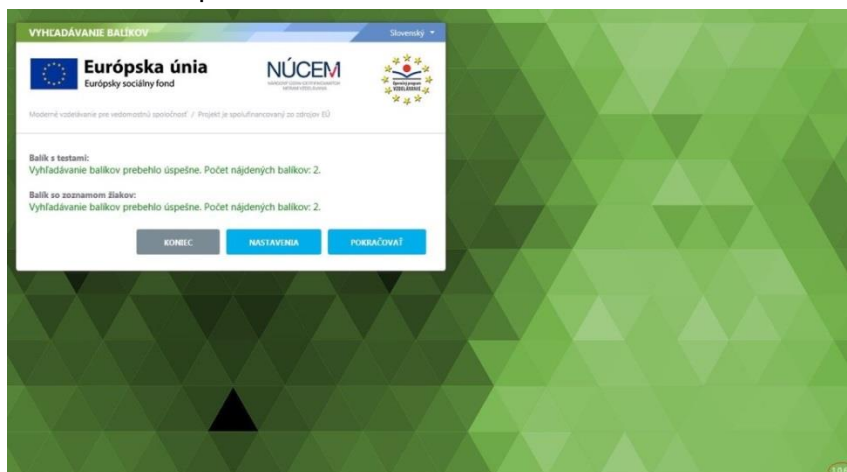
VYHĽADÁVANIE BALÍKOV

Slovenský

Európska únia
Európsky sociálny fond

NÚCEM

Moderné vzdelávanie pre vedomostnú spoločnosť / Projekt je spolufinancovaný zo zdrojov EÚ

Balík s testami:
Vyhľadávanie balíkov prebehlo úspešne. Počet nájdených balíkov: 2.

Balík so zoznamom žiakov:
Vyhľadávanie balíkov prebehlo úspešne. Počet nájdených balíkov: 2.

KONIEC

NASTAVENIA

POKRAČOVAŤ